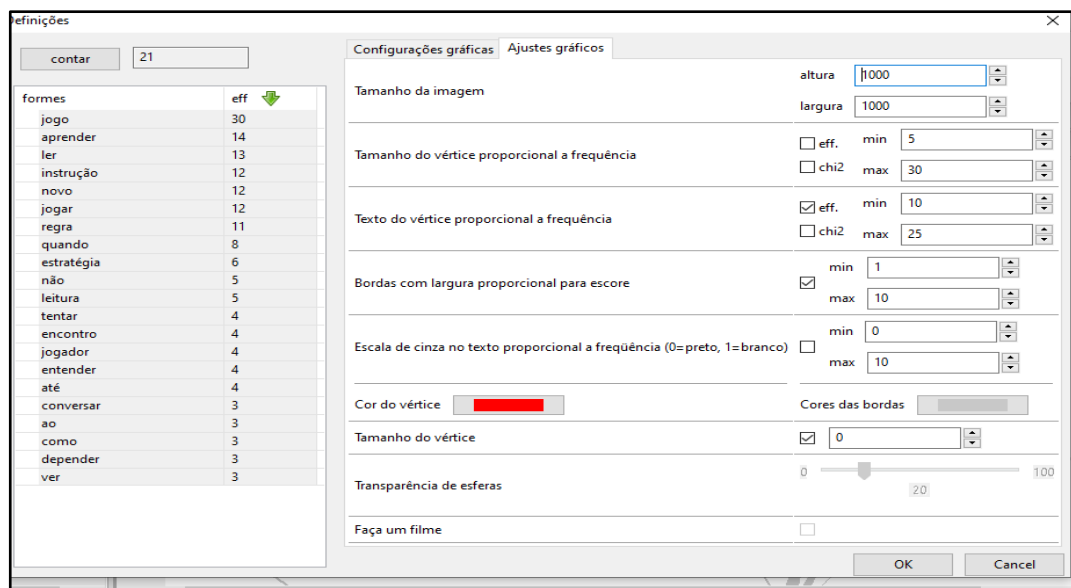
efinições

contar 21

| formes | eff |
|---|---|
| jogo | 30 |
| aprender | 14 |
| ler | 13 |
| instrução | 12 |
| novo | 12 |
| jogar | 12 |
| regra | 11 |
| quando | 8 |
| estratégia | 6 |
| não | 5 |
| leitura | 5 |
| tentar | 4 |
| encontro | 4 |
| jogador | 4 |
| entender | 4 |
| até | 4 |
| conversar | 3 |
| ao | 3 |
| como | 3 |
| depender | 3 |
| ver | 3 |

Configurações gráficas Ajustes gráficos

Tamanho da imagem altura 1000 largura 1000

Tamanho do vértice proporcional a frequência eff. chi2 min 5 max 30

Texto do vértice proporcional a frequência eff. chi2 min 10 max 25

Bordas com largura proporcional para escore min 1 max 10

Escala de cinza no texto proporcional a freqüência (0=preto, 1=branco) min 0 max 10

Cor do vértice

Cores das bordas

Tamanho do vértice 0

Transparência de esferas 0 100 20

Faça um filme

OK Cancel